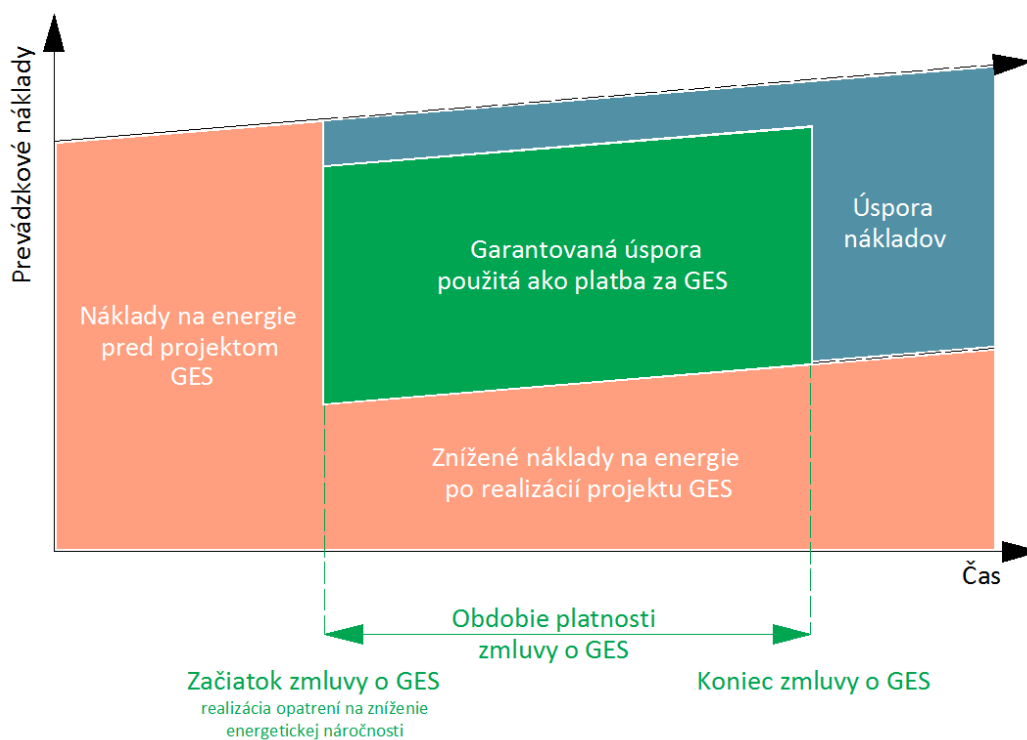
Prevádzkové náklady

Náklady na energie pred projektom GES

Garantovaná úspora použitá ako platba za GES

Úspora nákladov

Znížené náklady na energie po realizácií projektu GES

Čas

Obdobie platnosti zmluvy o GES

Začiatok zmluvy o GES
realizácia opatrení na zníženie energetickej náročnosti

Koniec zmluvy o GES